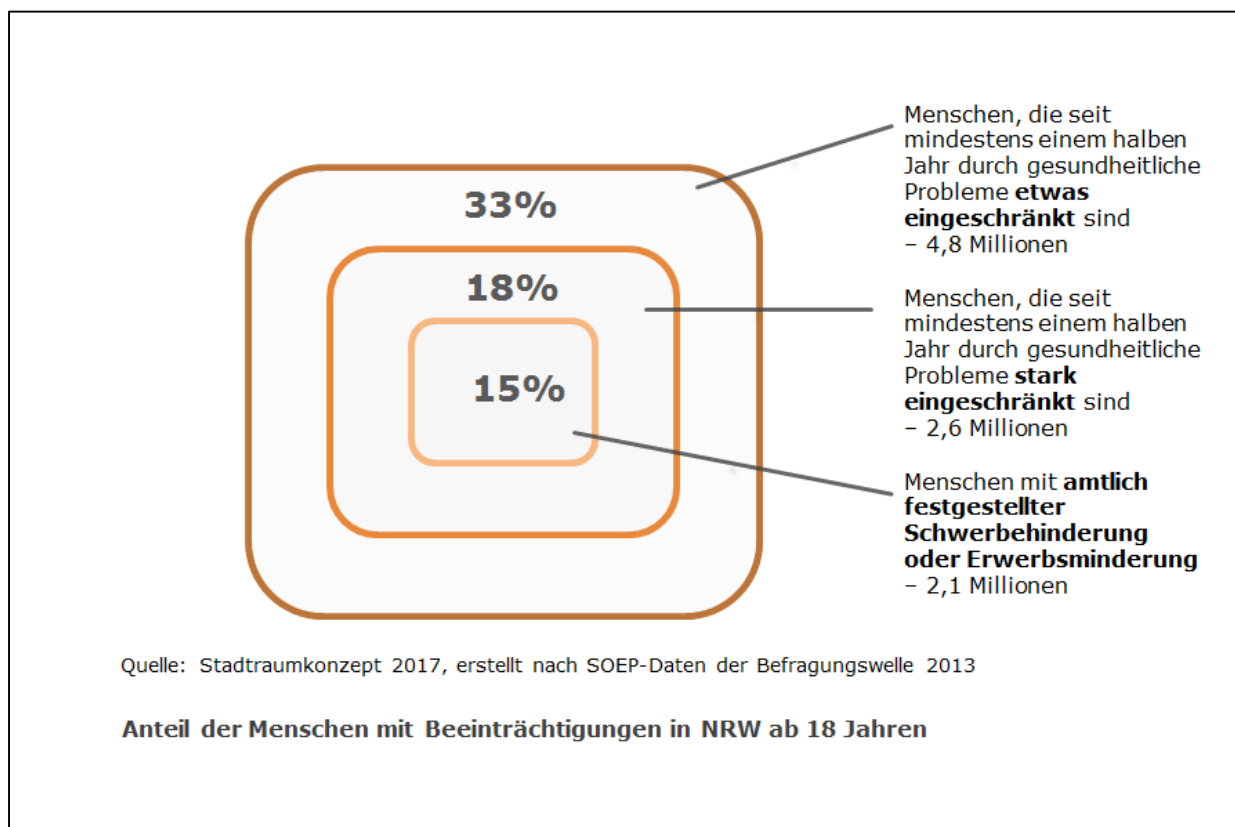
33%

18%

15%

Menschen, die seit mindestens einem halben Jahr durch gesundheitliche Probleme **etwas eingeschränkt** sind – 4,8 Millionen

Menschen, die seit mindestens einem halben Jahr durch gesundheitliche Probleme **stark eingeschränkt** sind – 2,6 Millionen

Menschen mit **amtlich festgestellter Schwerbehinderung oder Erwerbsminderung** – 2,1 Millionen

Quelle: Stadtraumkonzept 2017, erstellt nach SOEP-Daten der Befragungswelle 2013

Anteil der Menschen mit Beeinträchtigungen in NRW ab 18 Jahren